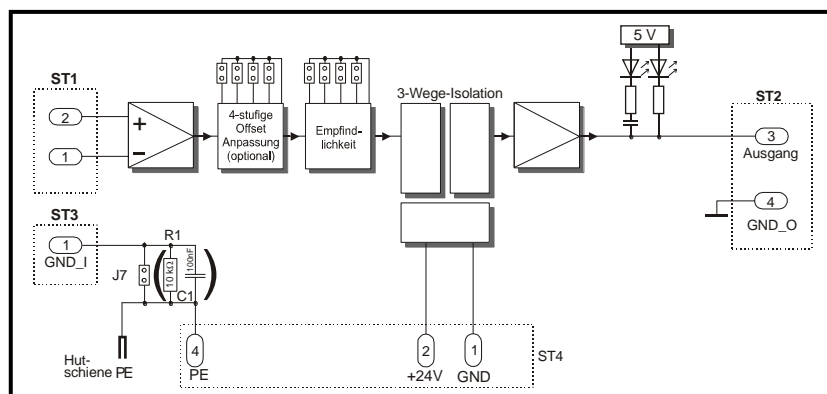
5 V

ST1

2

1

+

–

4-stufige Offset Anpassung (optional)

Empfindlichkeit

3-Wege-Isolation

ST2

3
Ausgang

4
GND_O

ST3

1
GND_I

R1

J7

10 kΩ

100nF

C1

Hutschiene PE

4
PE

2
+24V

1
GND

ST4